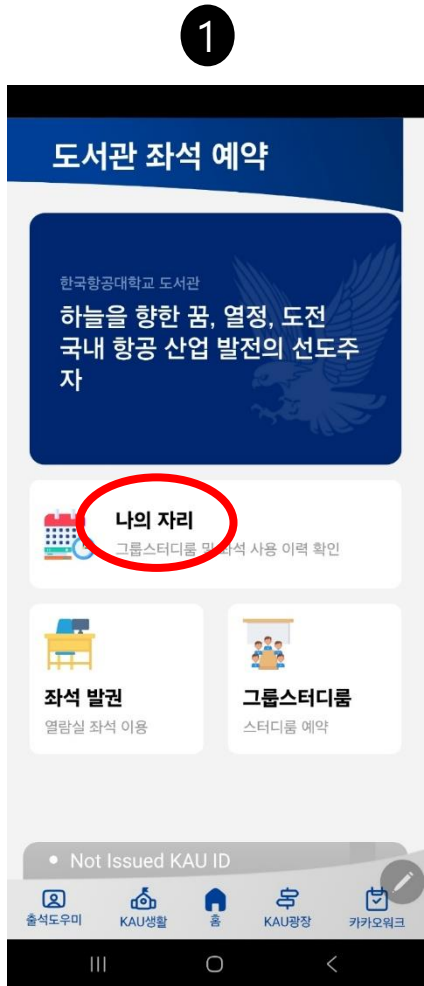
1

도서관 좌석 예약

한국항공대학교 도서관

하늘을 향한 꿈, 열정, 도전
국내 항공 산업 발전의 선도주자

나의 자리
그룹스터디룸 및 좌석 사용 이력 확인

좌석 발권
열람실 좌석 이용

그룹스터디룸
스터디룸 예약

• Not Issued KAU ID

출석도우미
KAU생활
홈
KAU광장
카카오워크